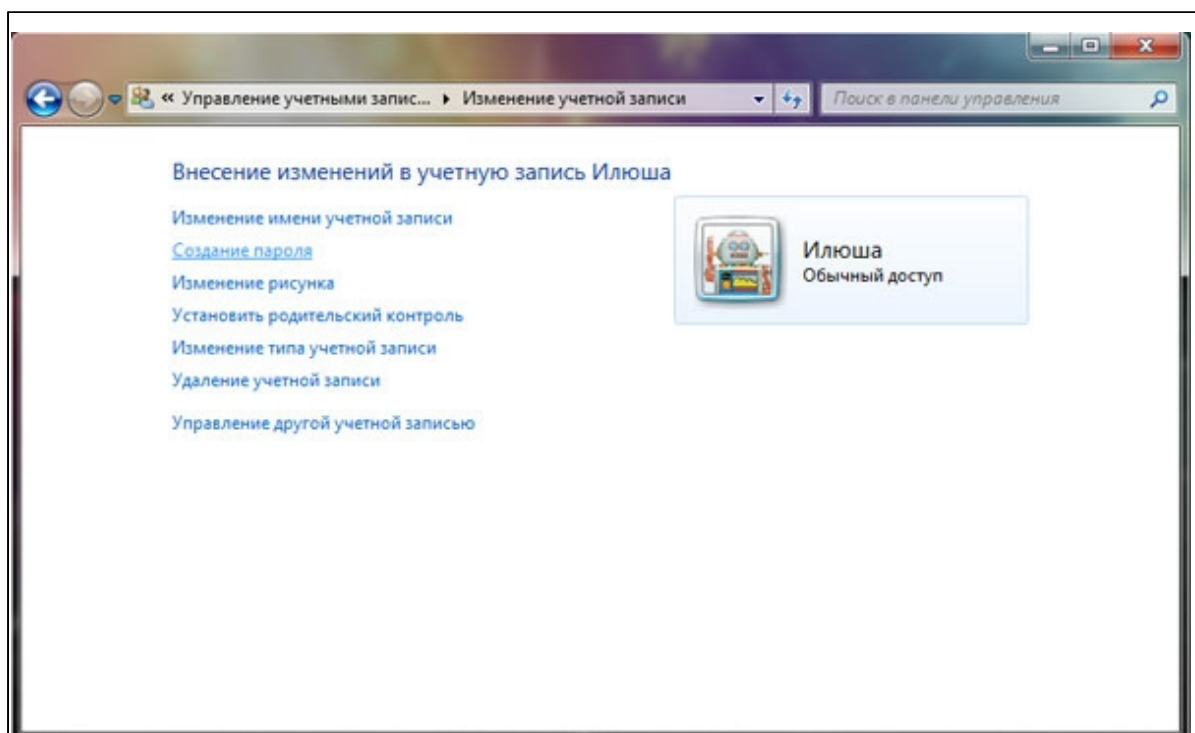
« Управление учетными запис... ▸ Изменение учетной записи

Поиск в панели управления

Внесение изменений в учетную запись Илюша

Изменение имени учетной записи

Создание пароля

Изменение рисунка

Установить родительский контроль

Изменение типа учетной записи

Удаление учетной записи

Управление другой учетной записью

Илюша
Обычный доступ